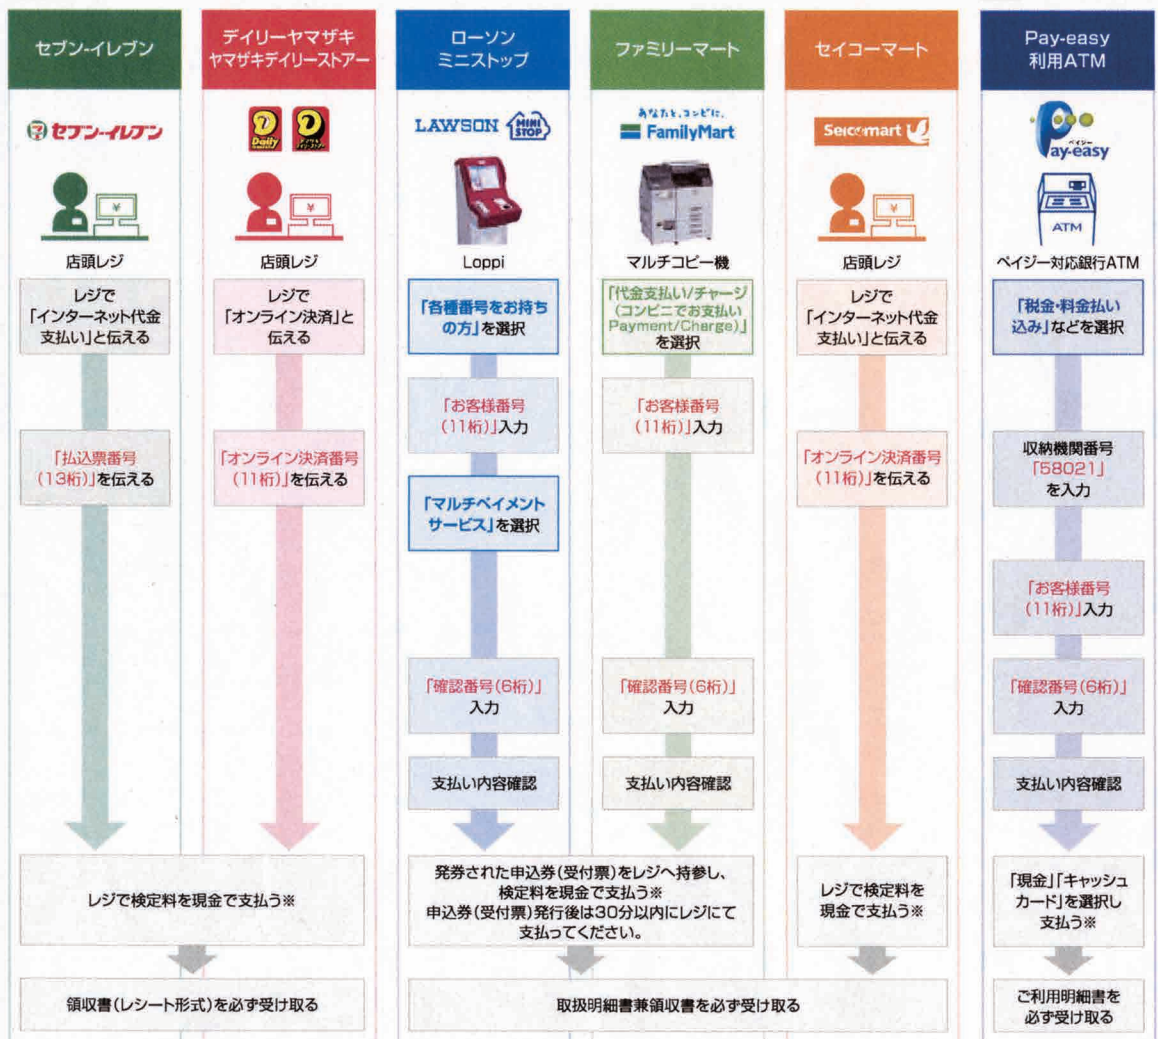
セブン-イレブン

デイリーヤマザキ
ヤマザキデイリーストアー

ローソン
ミニストップ

ファミリーマート

セイコーマート

Pay-easy
利用ATM

セブン-イレブン

Daily

LAWSON MINI STOP

あなたと、コンビに、
FamilyMart

Seicomart

Pay-easy

店頭レジ
レジで「インターネット代金支払い」と伝える
「払込票番号(13桁)」を伝える

店頭レジ
レジで「オンライン決済」と伝える
「オンライン決済番号(11桁)」を伝える

レジで検定料を現金で支払う※

領収書(レシート形式)を必ず受け取る

Loppi
「各種番号をお持ちの方」を選択
「お客様番号(11桁)」入力
「マルチペイメントサービス」を選択
「確認番号(6桁)」入力
支払い内容確認

マルチコピー機
「代金支払い/チャージ(コンビニでお支払いPayment/Charge)」を選択
「お客様番号(11桁)」入力
「確認番号(6桁)」入力
支払い内容確認

発券された申込券(受付票)をレジへ持参し、検定料を現金で支払う※
申込券(受付票)発行後は30分以内にレジにて支払ってください。

店頭レジ
レジで「インターネット代金支払い」と伝える
「オンライン決済番号(11桁)」を伝える
レジで検定料を現金で支払う※

取扱明細書兼領収書を必ず受け取る

ATM
ペイジー対応銀行ATM
「税金・料金払い込み」などを選択
収納機関番号「58021」を入力
「お客様番号(11桁)」入力
「確認番号(6桁)」入力
支払い内容確認
「現金」「キャッシュカード」を選択し支払う※
ご利用明細書を必ず受け取る